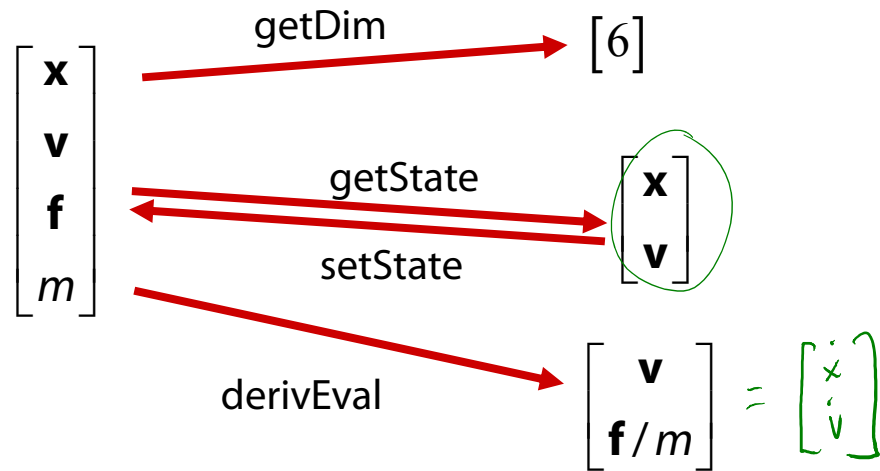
$\begin{bmatrix} \mathbf{x} \\ \mathbf{v} \\ \mathbf{f} \\ m \end{bmatrix}$

getDim

$[6]$

getState

$\begin{bmatrix} \mathbf{x} \\ \mathbf{v} \end{bmatrix}$

setState

derivEval

$\begin{bmatrix} \mathbf{v} \\ \mathbf{f}/m \end{bmatrix} = \begin{bmatrix} \dot{x} \\ \dot{v} \end{bmatrix}$